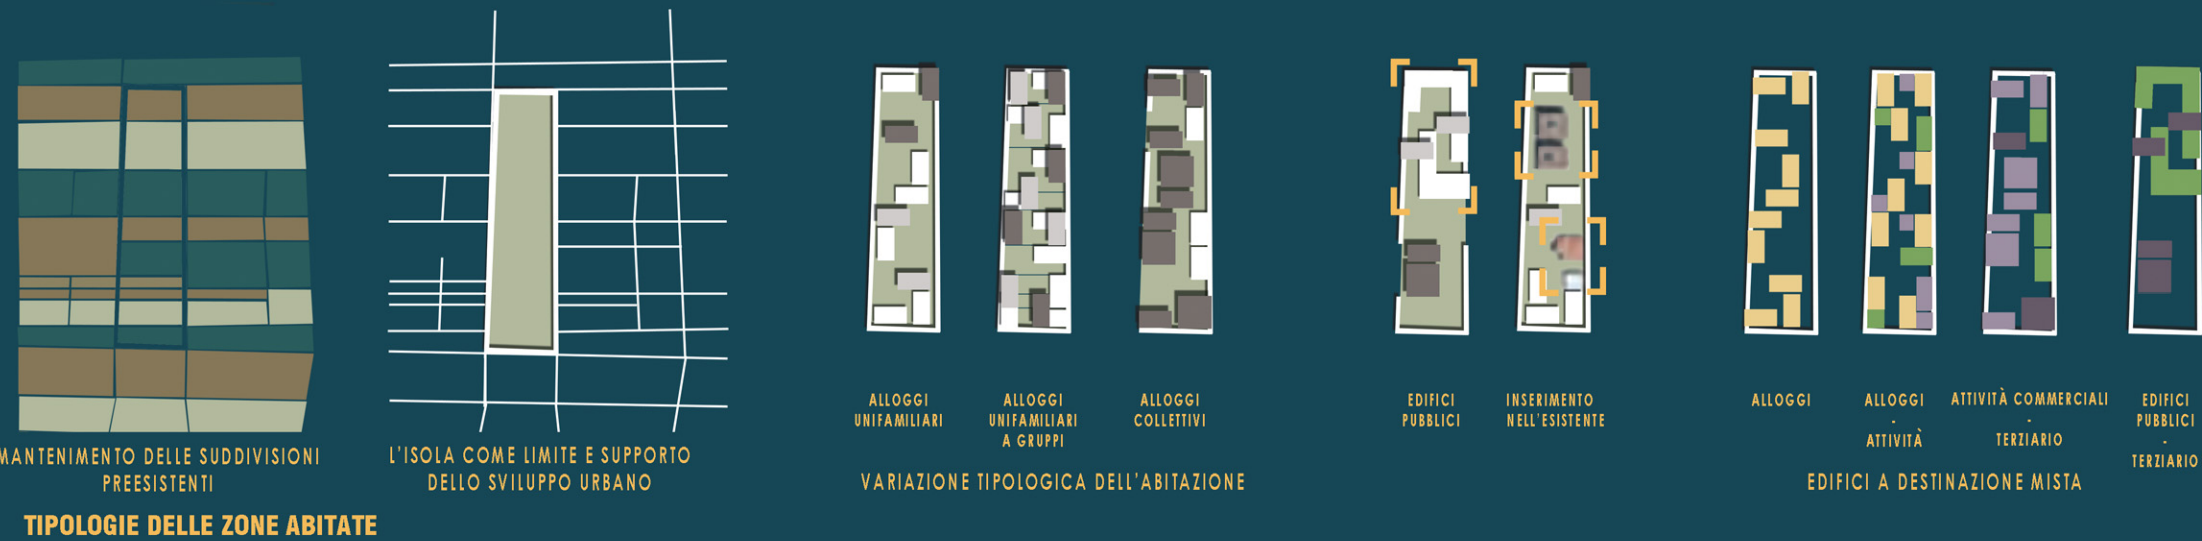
MANTENIMENTO DELLE SUDDIVISIONI PREESISTENTI

L'ISOLA COME LIMITE E SUPPORTO DELLO SVILUPPO URBANO

ALLOGGI UNIFAMILIARI

ALLOGGI UNIFAMILIARI A GRUPPI

ALLOGGI COLLETTIVI

VARIAZIONE TIPOLOGICA DELL'ABITAZIONE

EDIFICI PUBBLICI

INSERIMENTO NELL'ESISTENTE

ALLOGGI

ALLOGGI - ATTIVITÀ

ATTIVITÀ COMMERCIALI - TERZIARIO

EDIFICI PUBBLICI - TERZIARIO

EDIFICI A DESTINAZIONE MISTA

TIPOLOGIE DELLE ZONE ABITATE